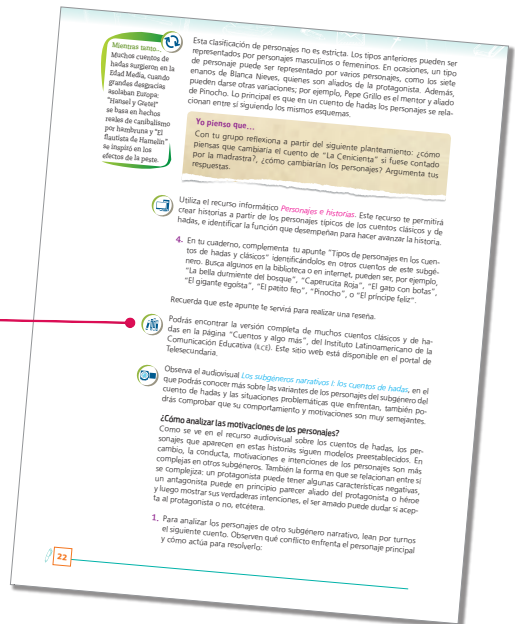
Mientras tanto... Muchos cuentos de hadas surgieron en la Edad Media, cuando grandes desgracias asolaban Europa: "Hansel y Gretel" se basa en hechos reales de canibalismo por hambruna y "El flautista de Hamelín" se inspiró en los efectos de la peste.

Esta clasificación de personajes no es estricta. Los tipos anteriores pueden ser representados por personajes masculinos o femeninos. En ocasiones, un tipo de personaje puede ser representado por varios personajes, como los siete enanos de Blanca Nieves, quienes son aliados de la protagonista. Además, pueden darse otras variaciones; por ejemplo, Pepe Grillo es el mentor y aliado de Pinocho. Lo principal es que en un cuento de hadas los personajes se relacionan entre sí siguiendo los mismos esquemas.

Yo pienso que...
Con tu grupo reflexiona a partir del siguiente planteamiento: ¿cómo piensas que cambiaría el cuento de "La Cenicienta" si fuese contado por la madrastra?, ¿cómo cambiarían los personajes? Argumenta tus respuestas.

Utiliza el recurso informático Personajes e historias. Este recurso te permitirá crear historias a partir de los personajes típicos de los cuentos clásicos y de hadas, e identificar la función que desempeñan para hacer avanzar la historia.

4. En tu cuaderno, complementa tu apunte "Tipos de personajes en los cuentos de hadas y clásicos" identificándolos en otros cuentos de este subgénero. Busca algunos en la biblioteca o en internet, puede ser, por ejemplo, "La bella durmiente del bosque", "Caperucita Roja", "El gato con botas", "El gigante egoísta", "El patito feo", "Pinocho", o "El príncipe feliz".

Recuerda que este apunte te servirá para realizar una reseña.

Podrás encontrar la versión completa de muchos cuentos clásicos y de hadas en la página "Cuentos y algo más", del Instituto Latinoamericano de la Comunicación Educativa (ILCE). Este sitio web está disponible en el portal de Telesecundaria.

Observa el audiovisual Los subgéneros narrativos I: Los cuentos de hadas, en el que podrás conocer más sobre las variantes de los personajes del subgénero del cuento de hadas y las situaciones problemáticas que enfrentan, también podrás comprobar que su comportamiento y motivaciones son muy semejantes.

¿Cómo analizar las motivaciones de los personajes?
Como se ve en el recurso audiovisual sobre los cuentos de hadas, los personajes que aparecen en estas historias siguen modelos preestablecidos. En cambio, la conducta, motivaciones e intenciones de los personajes son más complejas en otros subgéneros. También la forma en que se relacionan entre sí se complejiza: un protagonista puede tener algunas características negativas, un antagonista puede en principio parecer aliado del protagonista o héroe y luego mostrar sus verdaderas intenciones, el ser amado puede dudar si aceptar al protagonista o no, etcétera.

1. Para analizar los personajes de otro subgénero narrativo, lean por turnos el siguiente cuento. Observen qué conflicto enfrenta el personaje principal y cómo actúa para resolverlo:

22